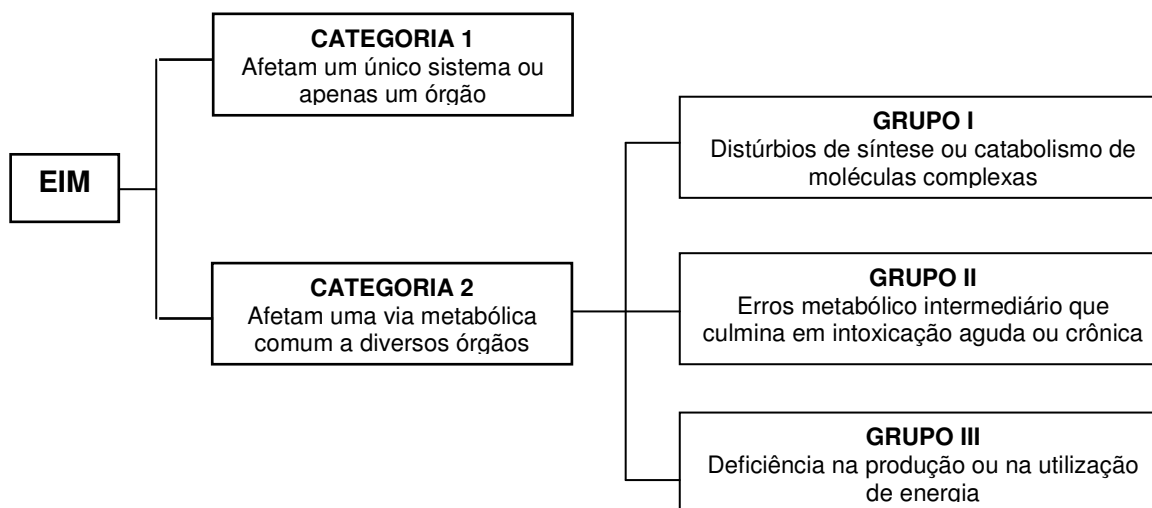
EIM

CATEGORIA 1
Afetam um único sistema ou apenas um órgão

CATEGORIA 2
Afetam uma via metabólica comum a diversos órgãos

GRUPO I
Distúrbios de síntese ou catabolismo de moléculas complexas

GRUPO II
Erros metabólico intermediário que culmina em intoxicação aguda ou crônica

GRUPO III
Deficiência na produção ou na utilização de energia